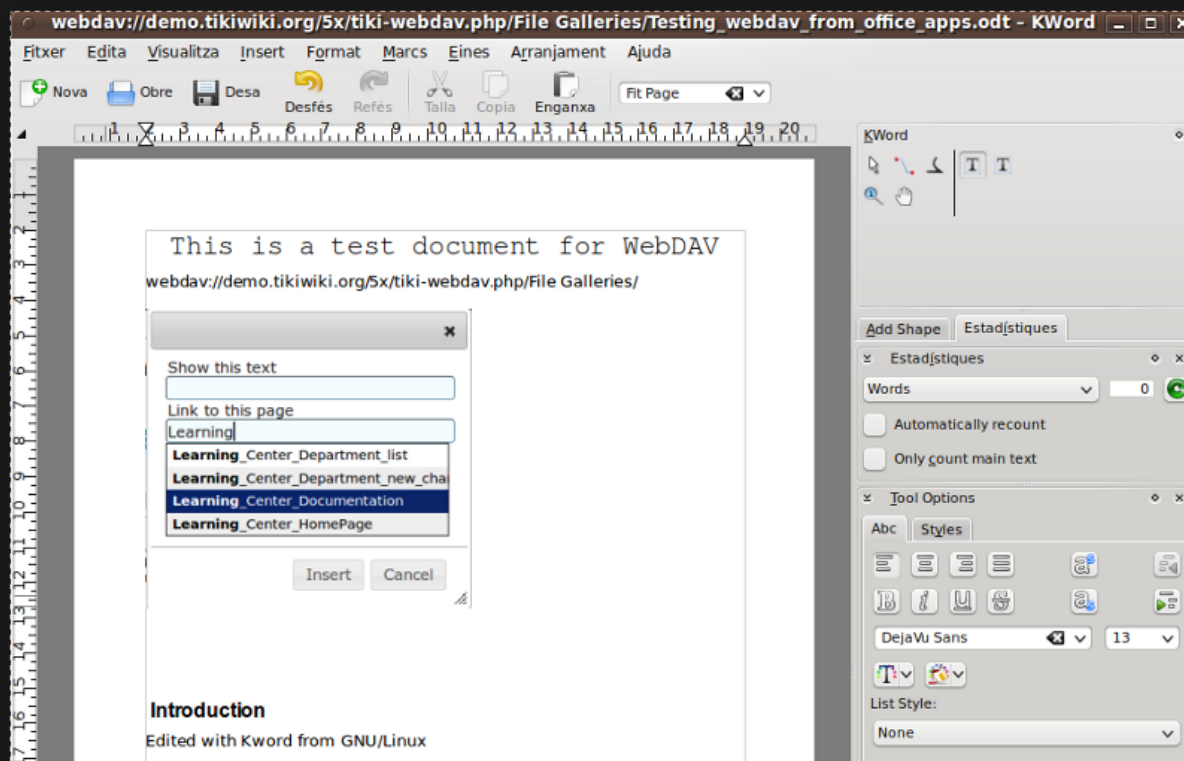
webdav://demo.tikiwiki.org/5x/tiki-webdav.php/File Galleries/Testing_webdav_from_office_apps.odt - KWord

Fitxer Edita Visualitza Insert Format Marcs Eines Arranjament Ajuda

Nova Obre Desa Desfés Refés Talla Copia Enganxa Fit Page

1 2 3 4 5 6 7 8 9 10 11 12 13 14 15 16 17 18 19 20

This is a test document for WebDAV

webdav://demo.tikiwiki.org/5x/tiki-webdav.php/File Galleries/

Show this text

Link to this page

Learning

Learning_Center_Department_list
Learning_Center_Department_new_cha
Learning_Center_Documentation
Learning_Center_HomePage

Insert Cancel

Introduction

Edited with Kword from GNU/Linux

KWord

Add Shape Estadístiques

Estadístiques

Words 0

Automatically recount

Only count main text

Tool Options

Abc Styles

DejaVu Sans 13

List Style:

None